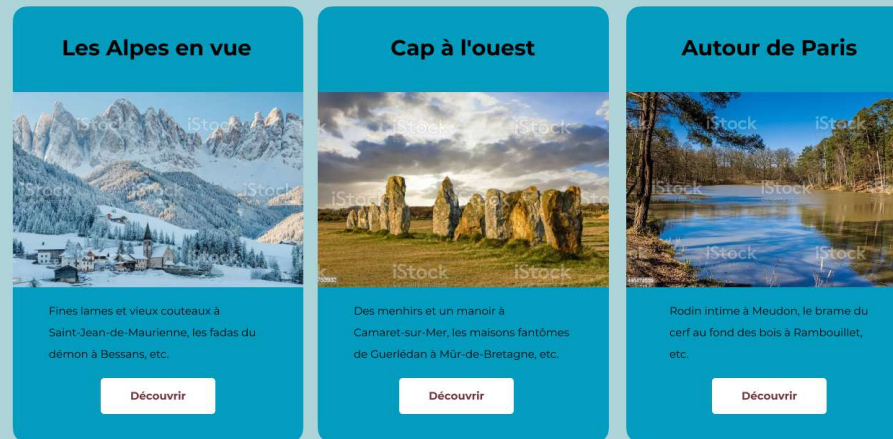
Les Alpes en vue

iStock

Fines lames et vieux couteaux à Saint-Jean-de-Maurienne, les fadas du démon à Bessans, etc.

Découvrir

Cap à l'ouest

iStock

Des menhirs et un manoir à Camaret-sur-Mer, les maisons fantômes de Guerlédan à Mûr-de-Bretagne, etc.

Découvrir

Autour de Paris

iStock

Rodin intime à Meudon, le brame du cerf au fond des bois à Rambouillet, etc.

Découvrir